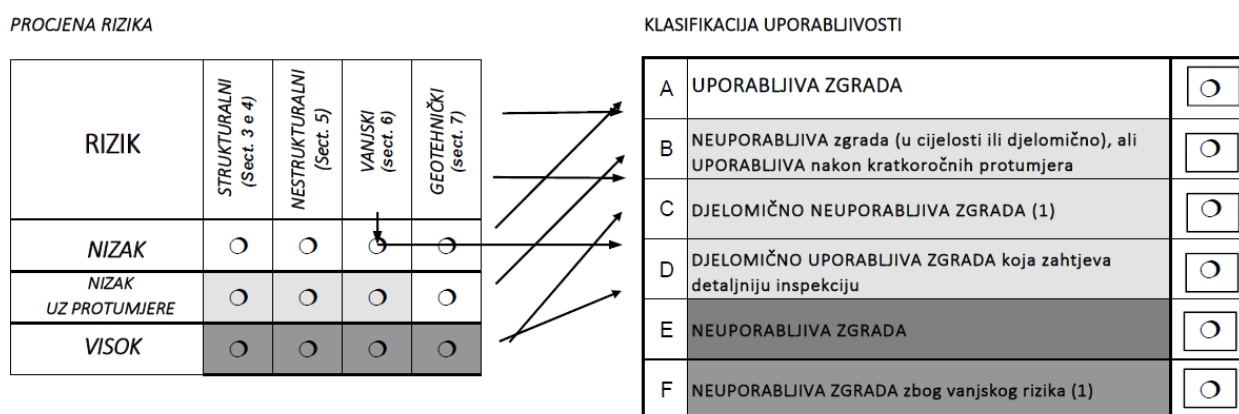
PROCJENA RIZIKA

| RIZIK | STRUKTURALNI (Sect. 3 e 4) | NESTRUKTURALNI (Sect. 5) | VANJSKI (sect. 6) | GEOTEHNIČKI (sect. 7) |
|---|---|---|---|---|
| NIZAK | ❍ | ❍ | ❍ | ❍ |
| NIZAK UZ PROTUMJERE | ❍ | ❍ | ❍ | ❍ |
| VISOK | ❍ | ❍ | ❍ | ❍ |

KLASIFIKACIJA UPORABLJIVOSTI

| | | |
|---|---|---|
| A | UPORABLJIVA ZGRADA | ❍ |
| B | NEUPORABLJIVA zgrada (u cijelosti ili djelomično), ali UPORABLJIVA nakon kratkoročnih protumjera | ❍ |
| C | DJELOMIČNO NEUPORABLJIVA ZGRADA (1) | ❍ |
| D | DJELOMIČNO UPORABLJIVA ZGRADA koja zahtjeva detaljniju inspekciju | ❍ |
| E | NEUPORABLJIVA ZGRADA | ❍ |
| F | NEUPORABLJIVA ZGRADA zbog vanjskog rizika (1) | ❍ |